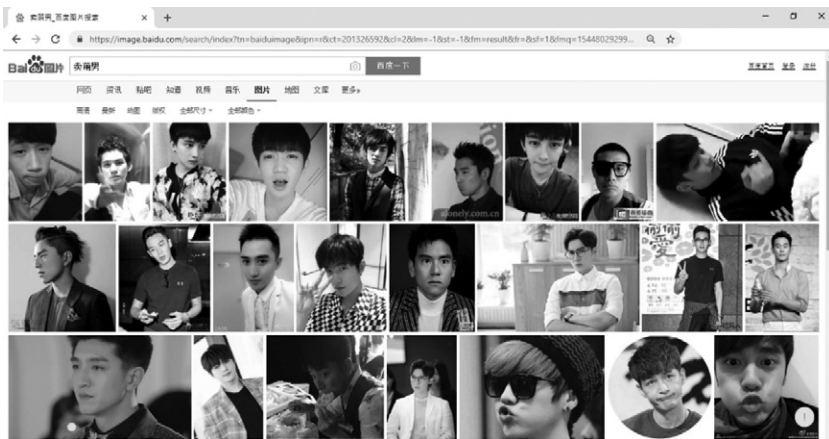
卖萌男_百度图片搜索 × +

https://image.baidu.com/search/index?tn=baiduimage&ipn=r&ct=201326592&cl=2&lm=-1&st=-1&fm=result&fr=&sf=1&fmq=15448029299...

Bai百度图片 卖萌男 百度一下

百度首页 设置 登录

网页 资讯 贴吧 知道 视频 音乐 图片 地图 文库 更多»

高清 最新 动图 美女 全部尺寸 全部颜色

aiweiy.com.cn